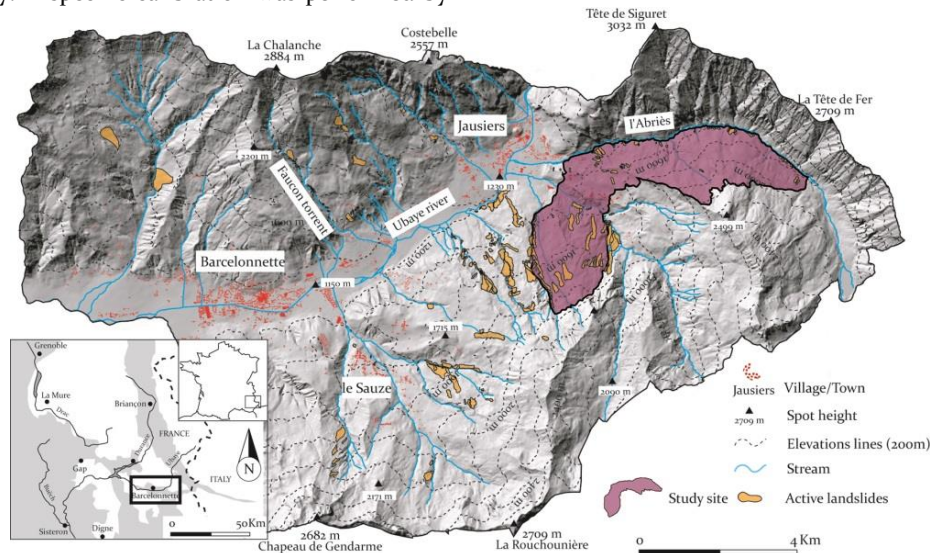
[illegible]

Tête de Siguret 3032 m

Costebelle 2557 m

La Chalanche 2884 m

La Tête de Fer 2709 m

Jausiers

l'Abriès

2201 m

Faucon torrent

1230 m

2499 m

Ubaye river

1600 m

Barcelonnette

1150 m

1715 m

le Sauze

2090 m

2171 m

2682 m Chapeau de Gendarme

2709 m La Rouchounière

Grenoble

La Mure

Briançon

FRANCE

ITALY

Gap

Barcelonnette

Sisteron

Digne

N

0

50Km

Jausiers Village/Town

2709 m Spot height

Elevations lines (200m)

Stream

Study site

Active landslides

0

4 Km